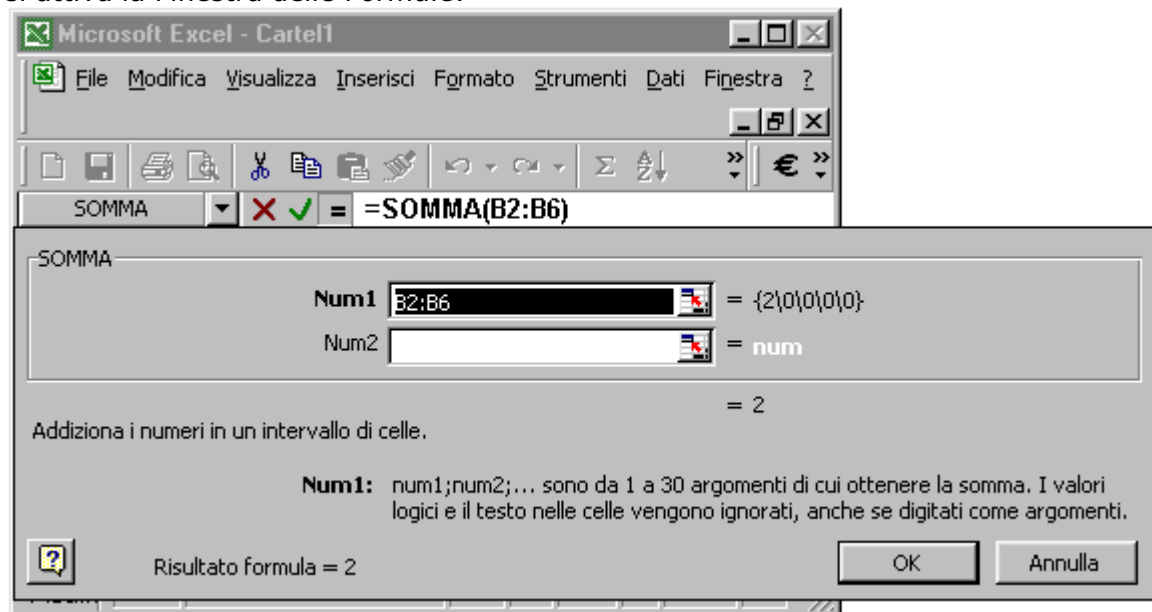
si attiva la Finestra delle Formule.

Microsoft Excel - Cartel1

File Modifica Visualizza Inserisci Formato Strumenti Dati Finestra ?

SOMMA =SOMMA(B2:B6)

SOMMA

Num1 B2:B6 = {2\0\0\0\0}

Num2 = num

= 2

Addiziona i numeri in un intervallo di celle.

Num1: num1;num2;... sono da 1 a 30 argomenti di cui ottenere la somma. I valori logici e il testo nelle celle vengono ignorati, anche se digitati come argomenti.

Risultato formula = 2

OK

Annulla